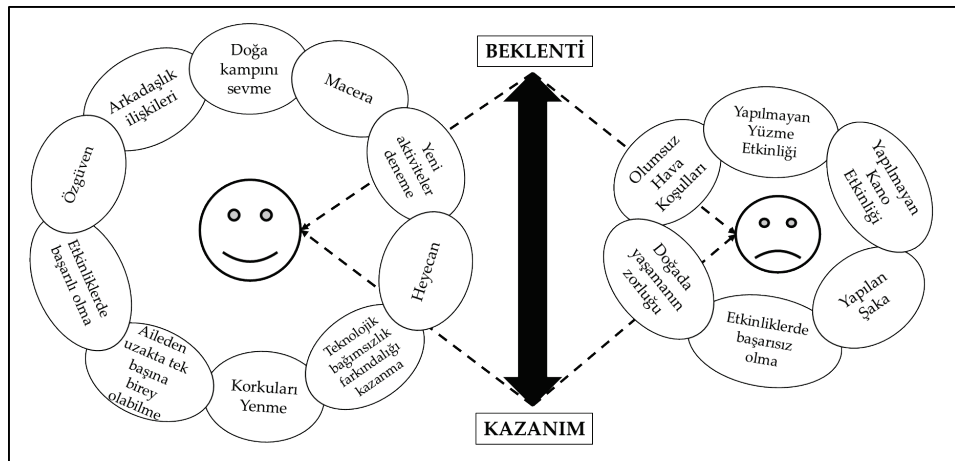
BEKLENTİ

Doğa kampını sevme

Macera

Arkadaşlık ilişkileri

Yeni aktiviteler deneme

Özgüven

Etkinliklerde başarılı olma

Heyecan

Aileden uzakta tek başına birey olabilme

Korkuları Yenme

Teknolojik bağımsızlık farkındalığı kazanma

Yapılmayan Yüzme Etkinliği

Olumsuz Hava Koşulları

Yapılmayan Kano Etkinliği

Doğada yaşamanın zorluğu

Yapılan Şaka

Etkinliklerde başarısız olma

KAZANIM